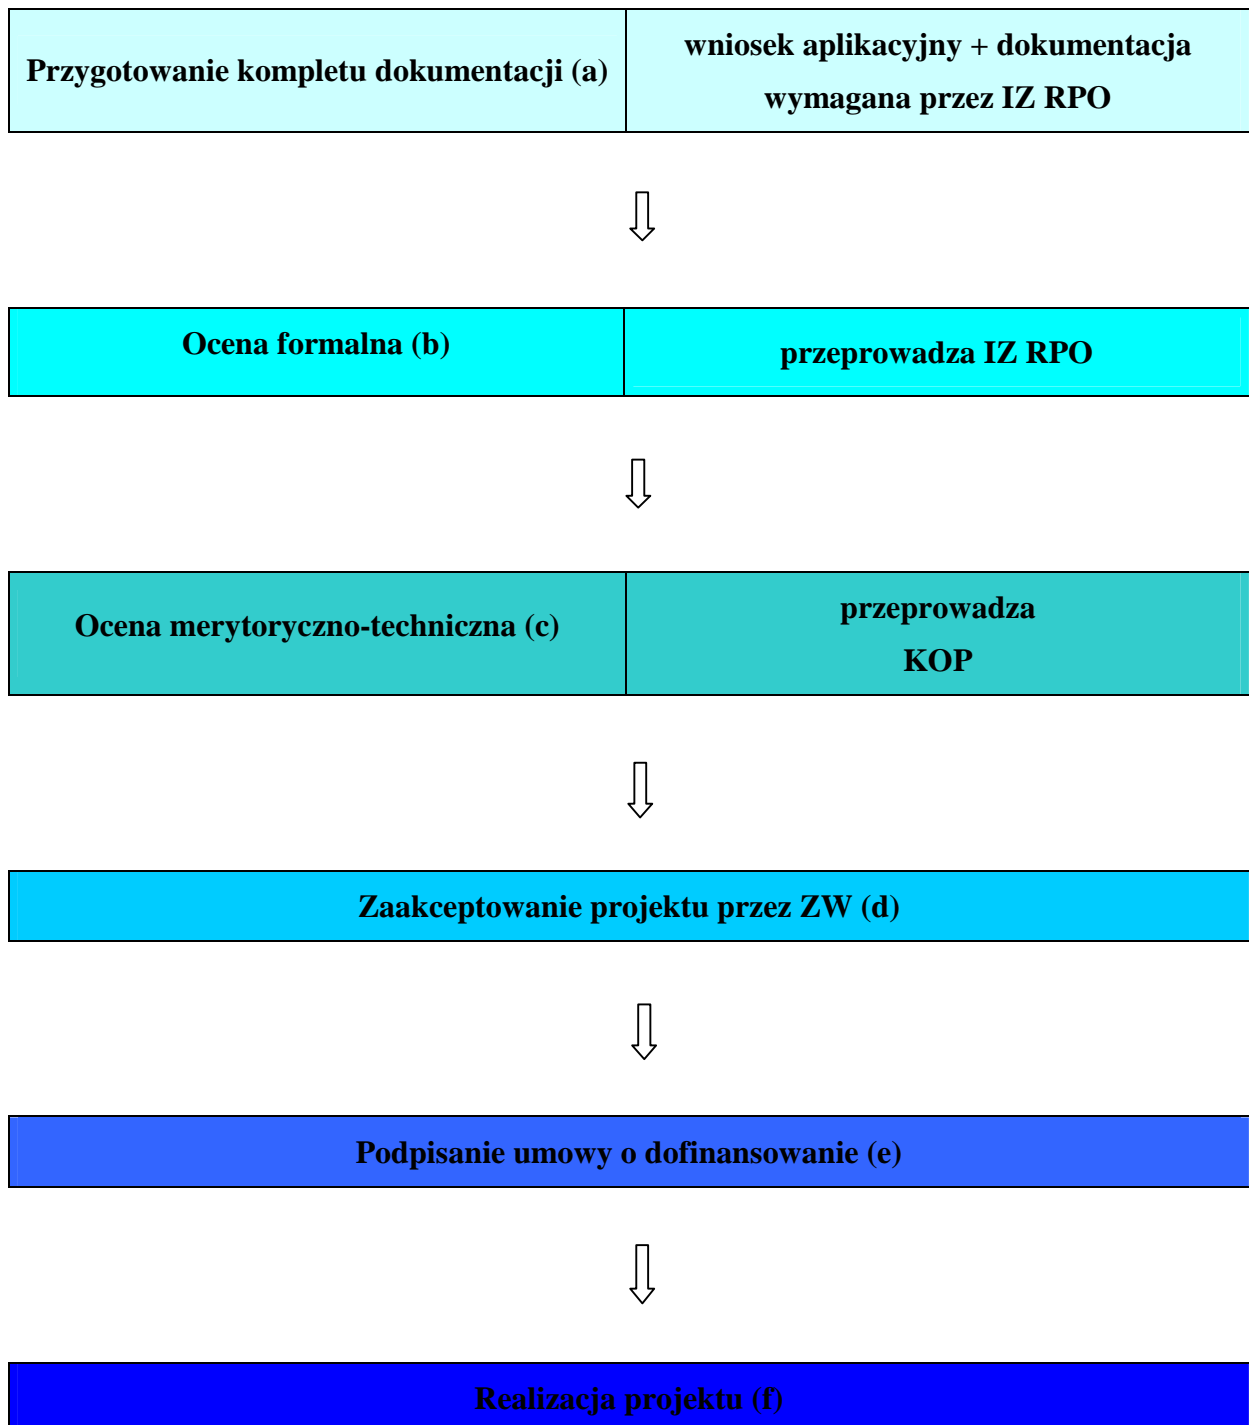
Przygotowanie kompletu dokumentacji (a)

wniosek aplikacyjny + dokumentacja wymagana przez IZ RPO

Ocena formalna (b)

przeprowadza IZ RPO

Ocena merytoryczno-techniczna (c)

przeprowadza KOP

Zaakceptowanie projektu przez ZW (d)

Podpisanie umowy o dofinansowanie (e)

Realizacja projektu (f)